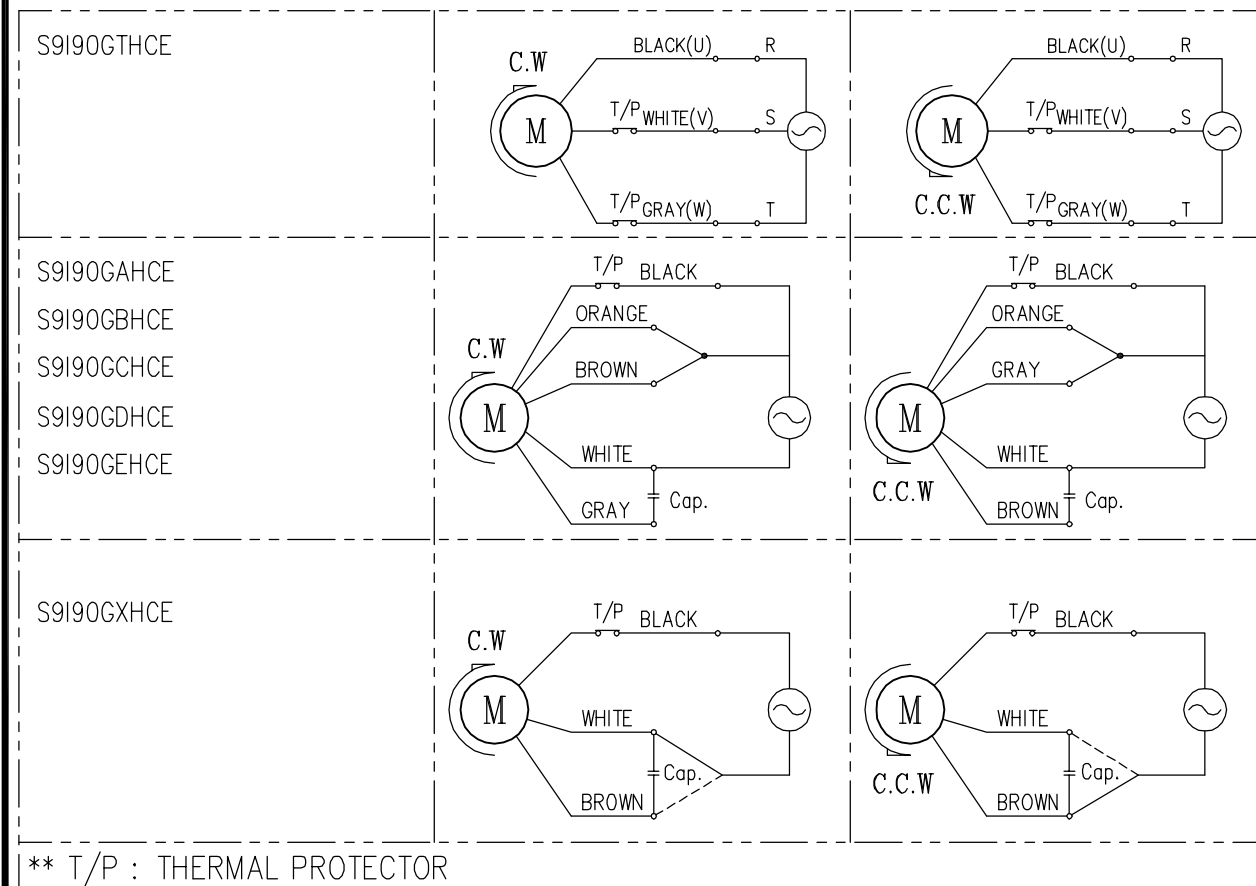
| | | |
|---|---|---|
| S9I90GTHCE | C.W M BLACK(U) R T/P WHITE(V) S T/P GRAY(W) T | M BLACK(U) R T/P WHITE(V) S C.C.W T/P GRAY(W) T |
| S9I90GAHCE S9I90GBHCE S9I90GCHCE S9I90GDHCE S9I90GEHCE | T/P BLACK ORANGE C.W BROWN M WHITE GRAY Cap. | T/P BLACK ORANGE GRAY M WHITE C.C.W BROWN Cap. |
| S9I90GXHCE | T/P BLACK C.W M WHITE Cap. BROWN | T/P BLACK M WHITE Cap. C.C.W BROWN |

** T/P : THERMAL PROTECTOR